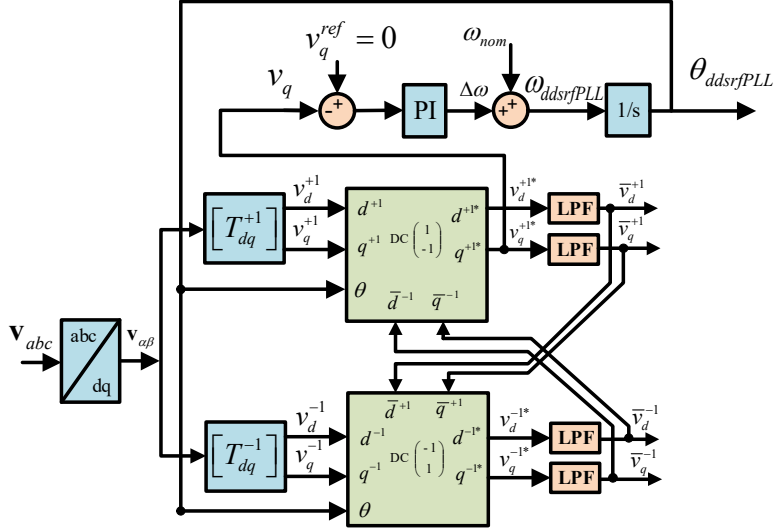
$v_q^{ref} = 0$

$\omega_{nom}$

$\theta_{ddsrfPLL}$

$v_q$

-

+

PI

$\Delta\omega$

+

+

$\omega_{ddsrfPLL}$

1/s

$v_d^{+1}$

$v_q^{+1}$

$\left[T_{dq}^{+1}\right]$

$d^{+1}$

$q^{+1}$

DC $\begin{pmatrix} 1 \\ -1 \end{pmatrix}$

$d^{+1*}$

$q^{+1*}$

$v_d^{+1*}$

$v_q^{+1*}$

LPF

LPF

$\overline{v}_d^{+1}$

$\overline{v}_q^{+1}$

$\theta$

$\overline{d}^{-1}$

$\overline{q}^{-1}$

$\mathbf{v}_{abc}$

abc

dq

$\mathbf{v}_{\alpha\beta}$

$\overline{d}^{+1}$

$\overline{q}^{+1}$

$\left[T_{dq}^{-1}\right]$

$v_d^{-1}$

$v_q^{-1}$

$d^{-1}$

$q^{-1}$

DC $\begin{pmatrix} -1 \\ 1 \end{pmatrix}$

$d^{-1*}$

$q^{-1*}$

$v_d^{-1*}$

$v_q^{-1*}$

LPF

LPF

$\overline{v}_d^{-1}$

$\overline{v}_q^{-1}$

$\theta$